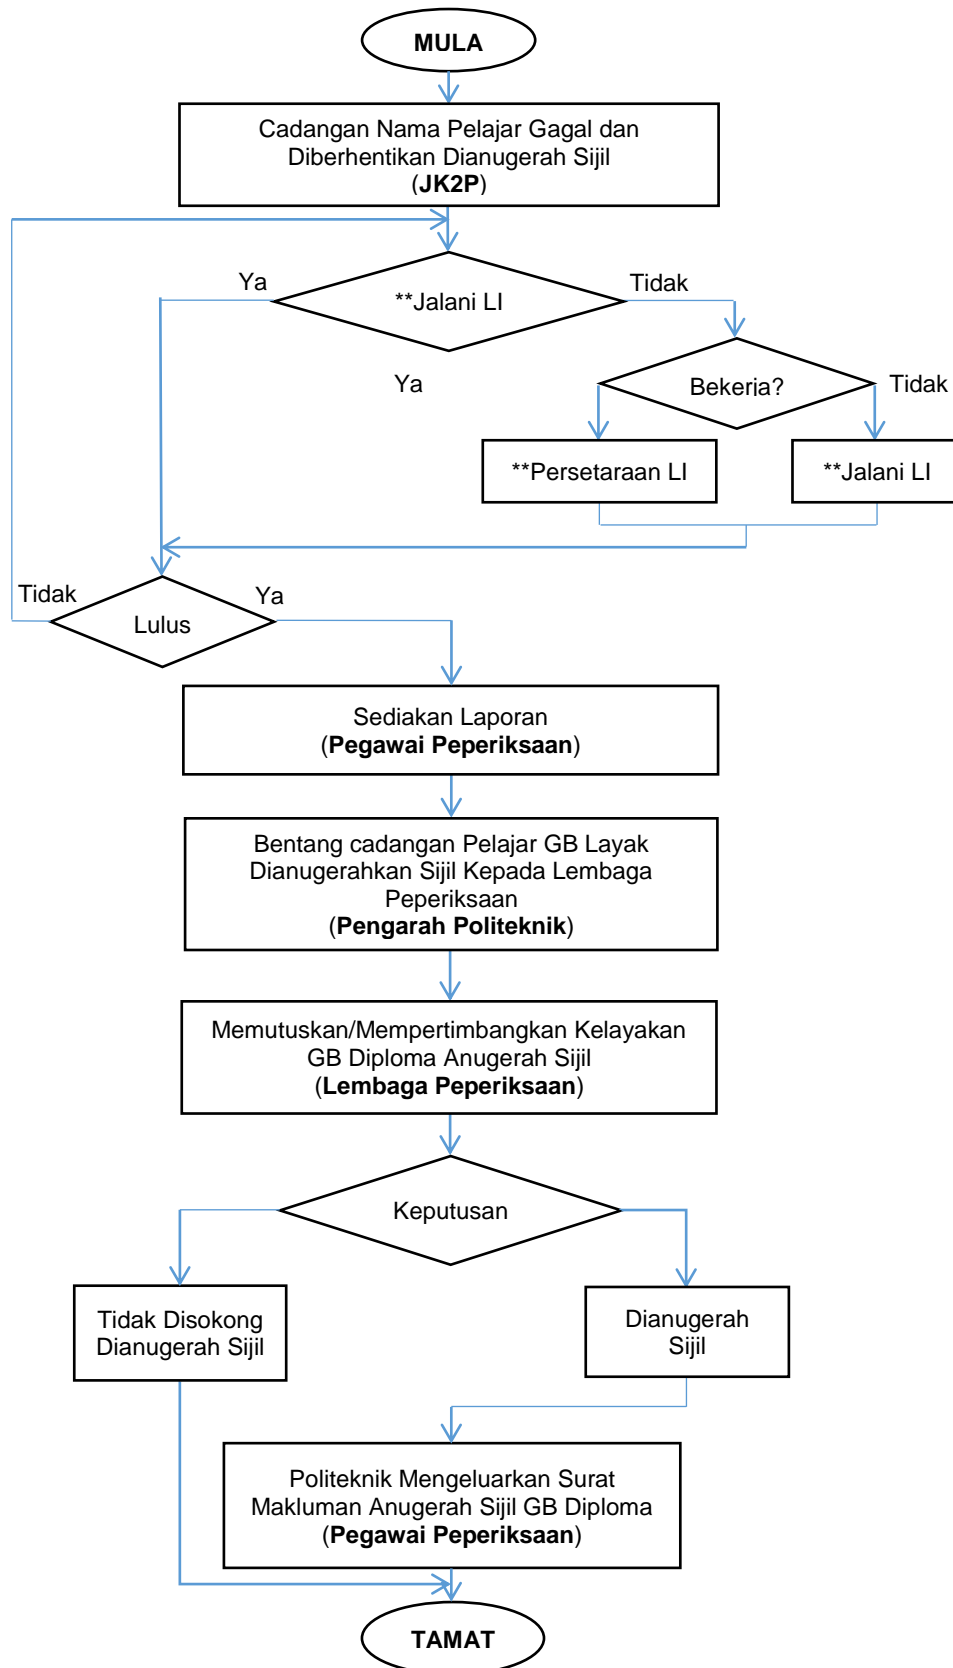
MULA

Cadangan Nama Pelajar Gagal dan Diberhentikan Dianugerah Sijil (**JK2P**)

Ya

**Jalani LI

Tidak

Ya

Bekerja?

Tidak

**Persetaraan LI

**Jalani LI

Tidak

Lulus

Ya

Sediakan Laporan (**Pegawai Peperiksaan**)

Bentang cadangan Pelajar GB Layak Dianugerahkan Sijil Kepada Lembaga Peperiksaan (**Pengarah Politeknik**)

Memutuskan/Mempertimbangkan Kelayakan GB Diploma Anugerah Sijil (**Lembaga Peperiksaan**)

Keputusan

Tidak Disokong Dianugerah Sijil

Dianugerah Sijil

Politeknik Mengeluarkan Surat Makluman Anugerah Sijil GB Diploma (**Pegawai Peperiksaan**)

TAMAT